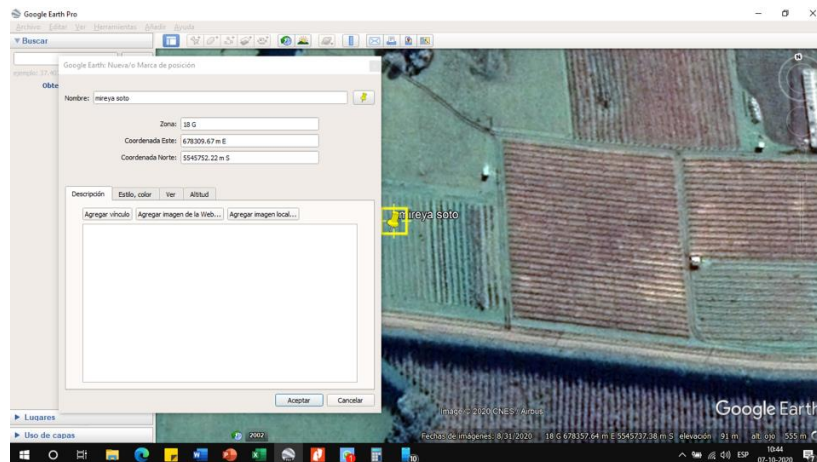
Google Earth Pro

Archivo Editar Ver Herramientas Añadir Ayuda

▼Buscar

ejemplo: 37.40

Obte

Google Earth: Nueva/o Marca de posición

Nombre: mireya soto

Zona: 18 G

Coordenada Este: 678309.67 m E

Coordenada Norte: 5545752.22 m S

Descripción | Estilo, color | Ver | Altitud

Agregar vínculo | Agregar imagen de la Web... | Agregar imagen local...

Aceptar | Cancelar

mireya soto

▶ Lugares

▶ Uso de capas

2002

Image © 2020 CNES / Airbus

Google Earth

Fechas de imágenes: 8/31/2020 18 G 678357.64 m E 5545737.38 m S elevación 91 m alt. ojo 555 m

ESP 10:44 07-10-2020